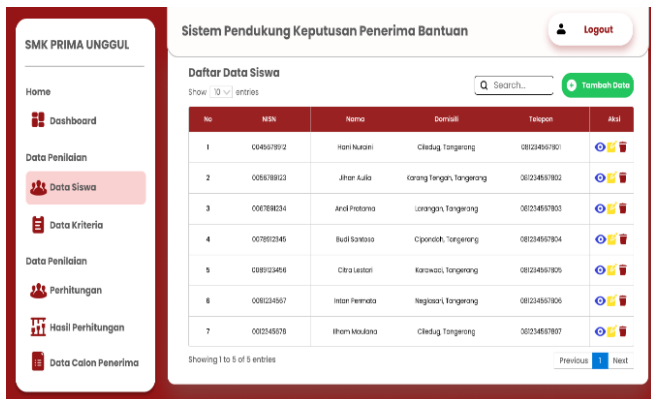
SMK PRIMA UNGGUL

Home

Dashboard

Data Penilaian

Data Siswa

Data Kriteria

Data Penilaian

Perhitungan

Hasil Perhitungan

Data Calon Penerima

Sistem Pendukung Keputusan Penerima Bantuan

Logout

Daftar Data Siswa

Show 10 entries

Search...

Tambah Data

| No | NISN | Nama | Domisili | Telepon | Aksi |
|---|---|---|---|---|---|
| 1 | 0045678912 | Hani Nuraini | Ciledug, Tangerang | 081234567801 | |
| 2 | 0056789123 | Jihan Aulia | Karang Tengah, Tangerang | 081234567802 | |
| 3 | 0067891234 | Andi Pratama | Larangan, Tangerang | 081234567803 | |
| 4 | 0078912345 | Budi Santoso | Cipondoh, Tangerang | 081234567804 | |
| 5 | 0089123456 | Citra Lestari | Karawaci, Tangerang | 081234567805 | |
| 6 | 0091234567 | Intan Permata | Neglasari, Tangerang | 081234567806 | |
| 7 | 0012345678 | Ilham Maulana | Ciledug, Tangerang | 081234567807 | |

Showing 1 to 5 of 5 entries

Previous 1 Next